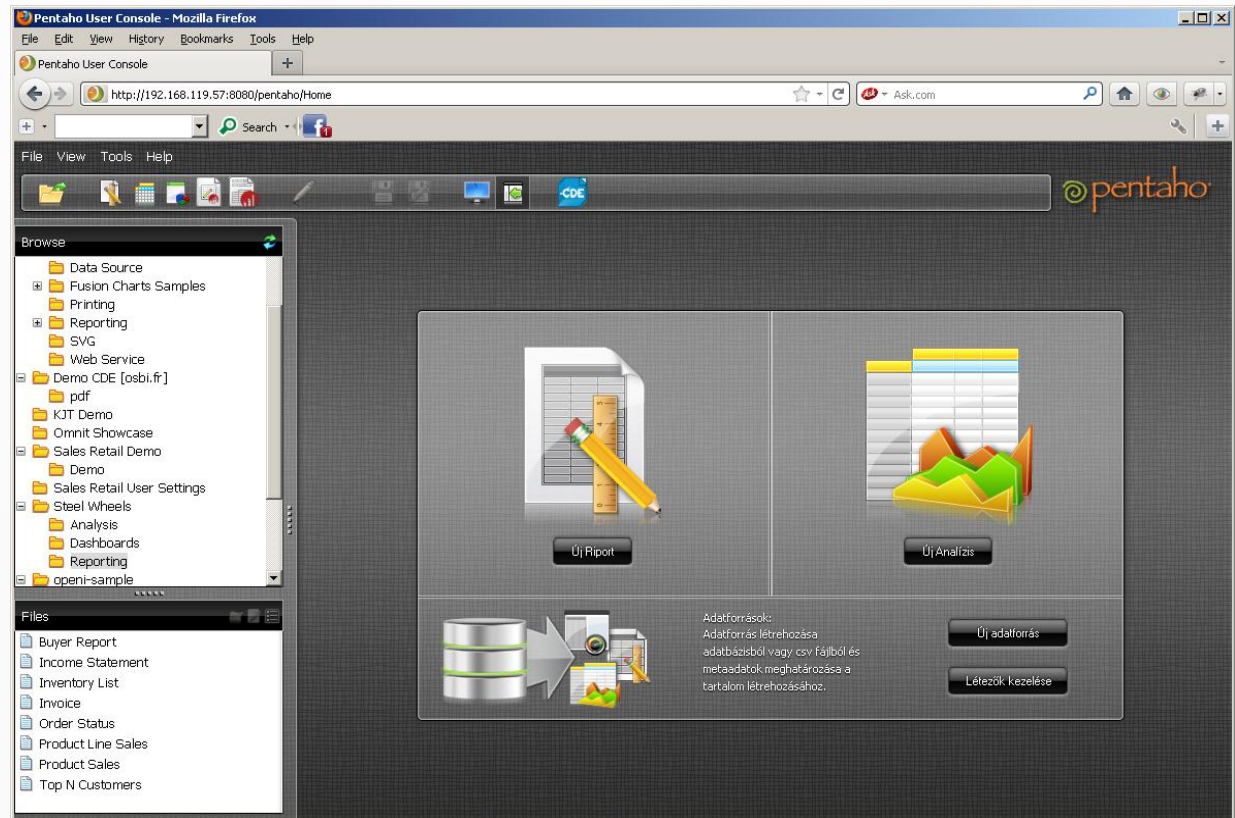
Pentaho User Console - Mozilla Firefox

File Edit View History Bookmarks Tools Help

Pentaho User Console

http://192.168.119.57:8080/pentaho/Home

Ask.com

Search

File View Tools Help

CDE

pentaho

Browse

Data Source
Fusion Charts Samples
Printing
Reporting
SVG
Web Service
Demo CDE [osbi.fr]
pdf
KJT Demo
Omnit Showcase
Sales Retail Demo
Demo
Sales Retail User Settings
Steel Wheels
Analysis
Dashboards
Reporting
openi-sample

Files

Buyer Report
Income Statement
Inventory List
Invoice
Order Status
Product Line Sales
Product Sales
Top N Customers

Új Riport

Új Analízis

Adatforrások:
Adatforrás létrehozása adatbázisból vagy csv fájlból és metaadatok meghatározása a tartalom létrehozásához.

Új adatforrás

Létezők kezelése